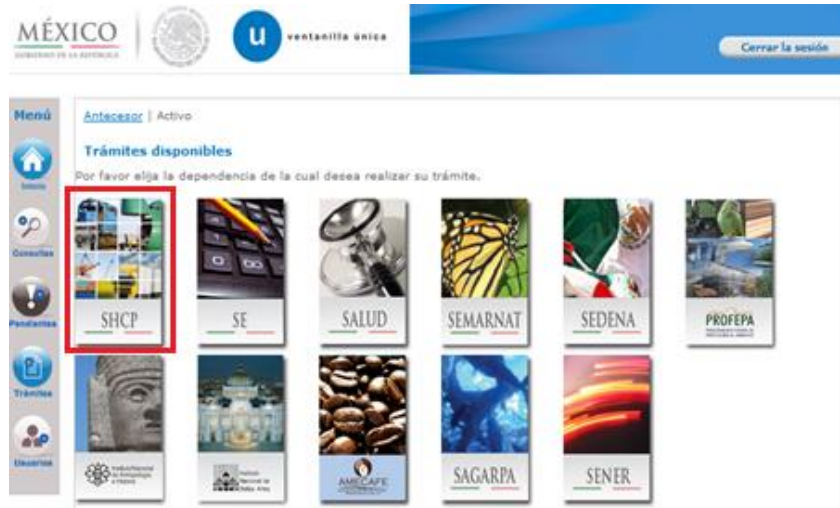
MÉXICO
GOBIERNO DE LA REPÚBLICA

ventanilla única

Cerrar la sesión

Menú

Inicio

Consultas

Pendientes

Trámites

Usuarios

Antecesor | Activo

Trámites disponibles

Por favor elija la dependencia de la cual desea realizar su trámite.

SHCP

SE

SALUD

SEMARNAT

SEDENA

PROFEPA

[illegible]

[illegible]

AMECAFE

SAGARPA

SENER